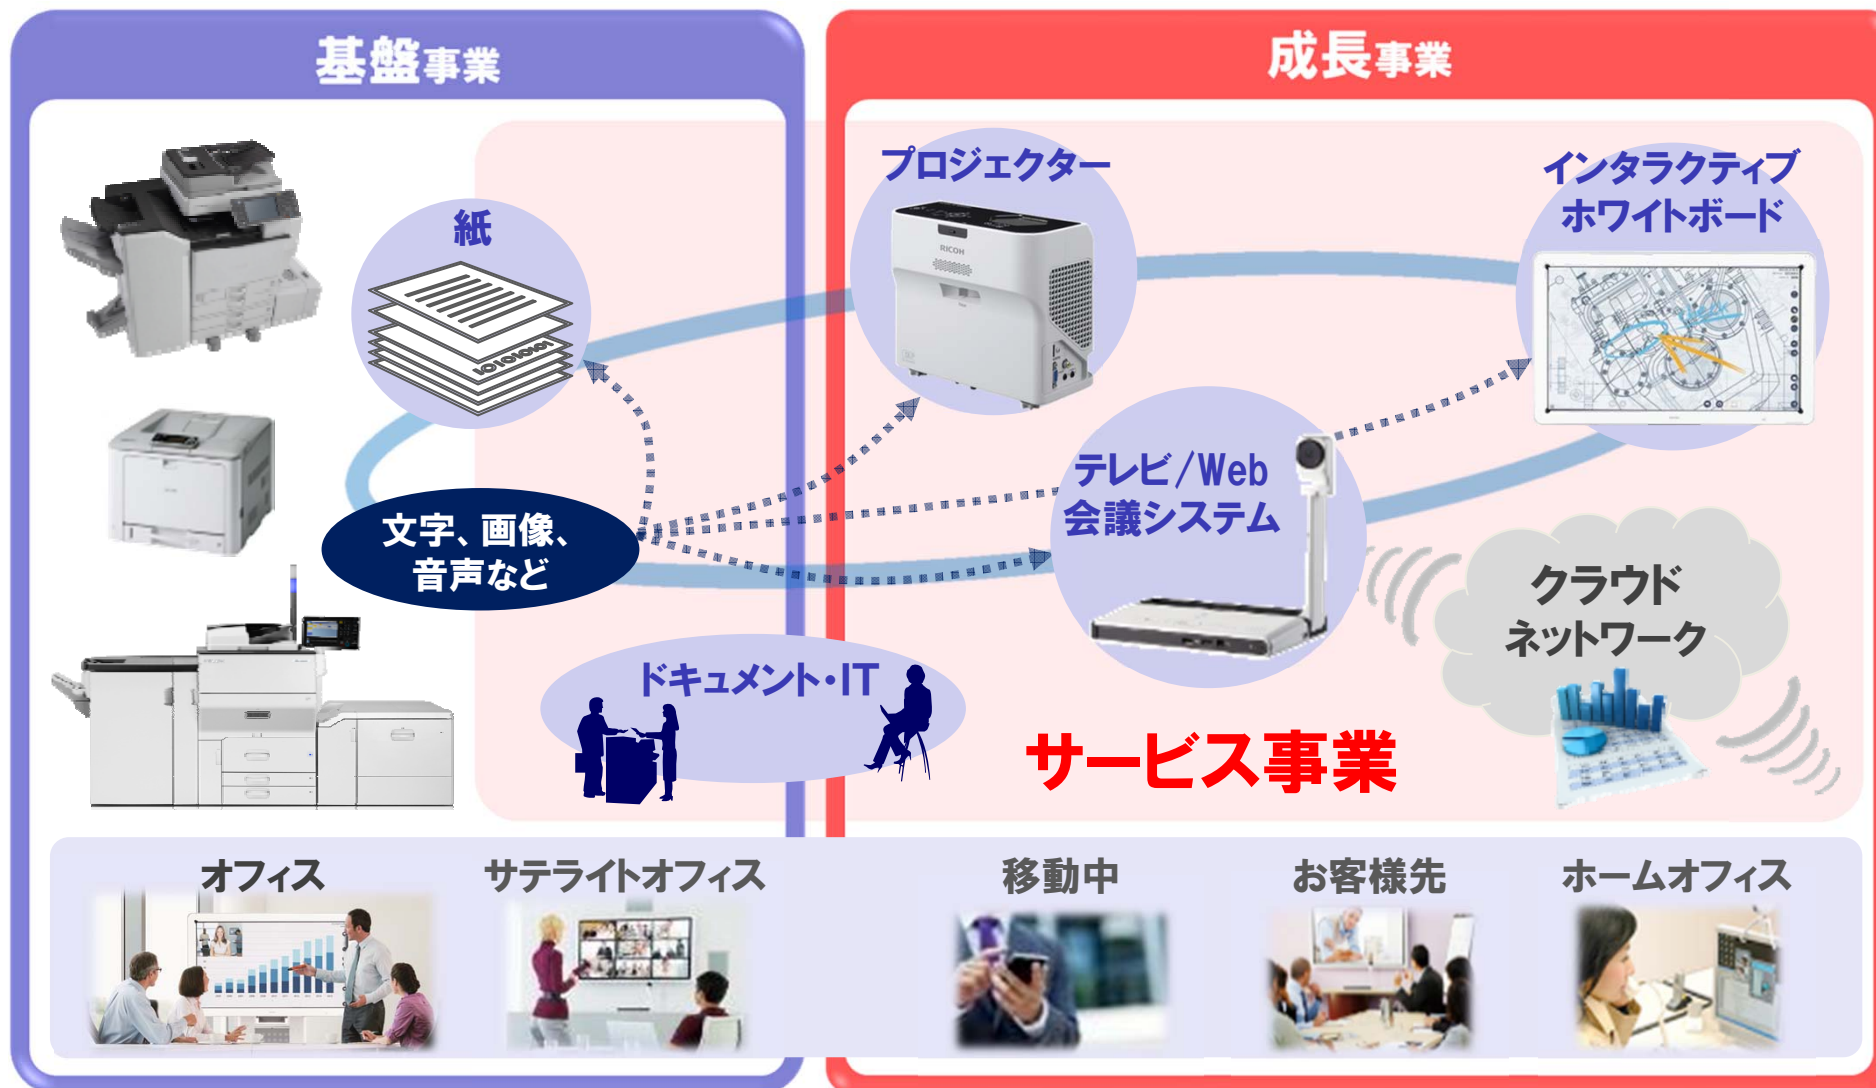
基盤事業

成長事業

紙

プロジェクター

インタラクティブホワイトボード

テレビ/Web会議システム

文字、画像、音声など

クラウドネットワーク

ドキュメント・IT

サービス事業

オフィス

サテライトオフィス

移動中

お客様先

ホームオフィス